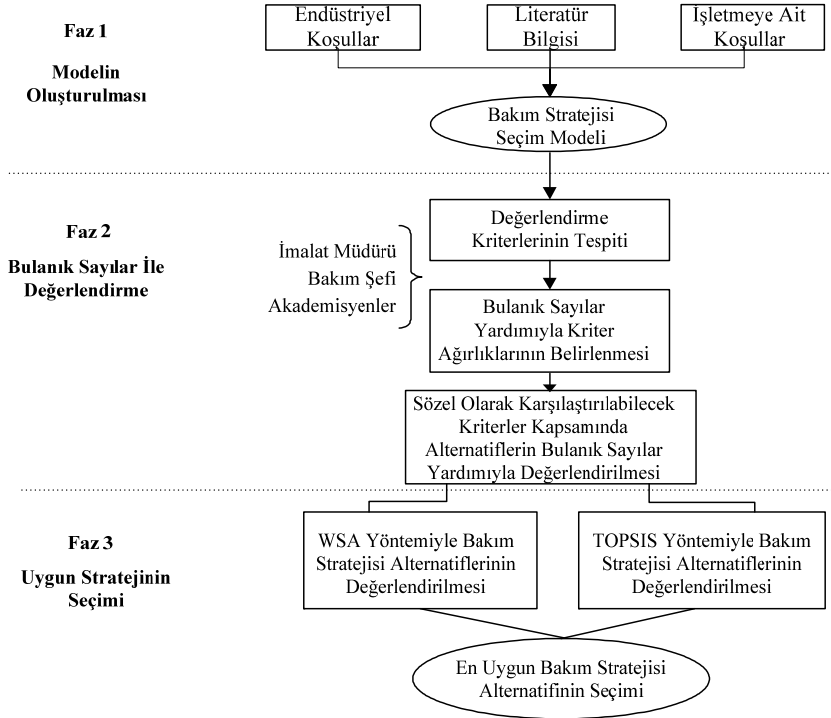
Faz 1

Modelin Oluşturulması

Endüstriyel Koşullar

Literatür Bilgisi

İşletmeye Ait Koşullar

Bakım Stratejisi Seçim Modeli

Faz 2

Bulanık Sayılar İle Değerlendirme

İmalat Müdürü
Bakım Şefi
Akademisyenler

Değerlendirme Kriterlerinin Tespiti

Bulanık Sayılar Yardımıyla Kriter Ağırlıklarının Belirlenmesi

Sözel Olarak Karşılaştırılabilecek Kriterler Kapsamında Alternatiflerin Bulanık Sayılar Yardımıyla Değerlendirilmesi

Faz 3

Uygun Stratejinin Seçimi

WSA Yöntemiyle Bakım Stratejisi Alternatiflerinin Değerlendirilmesi

TOPSIS Yöntemiyle Bakım Stratejisi Alternatiflerinin Değerlendirilmesi

En Uygun Bakım Stratejisi Alternatifinin Seçimi